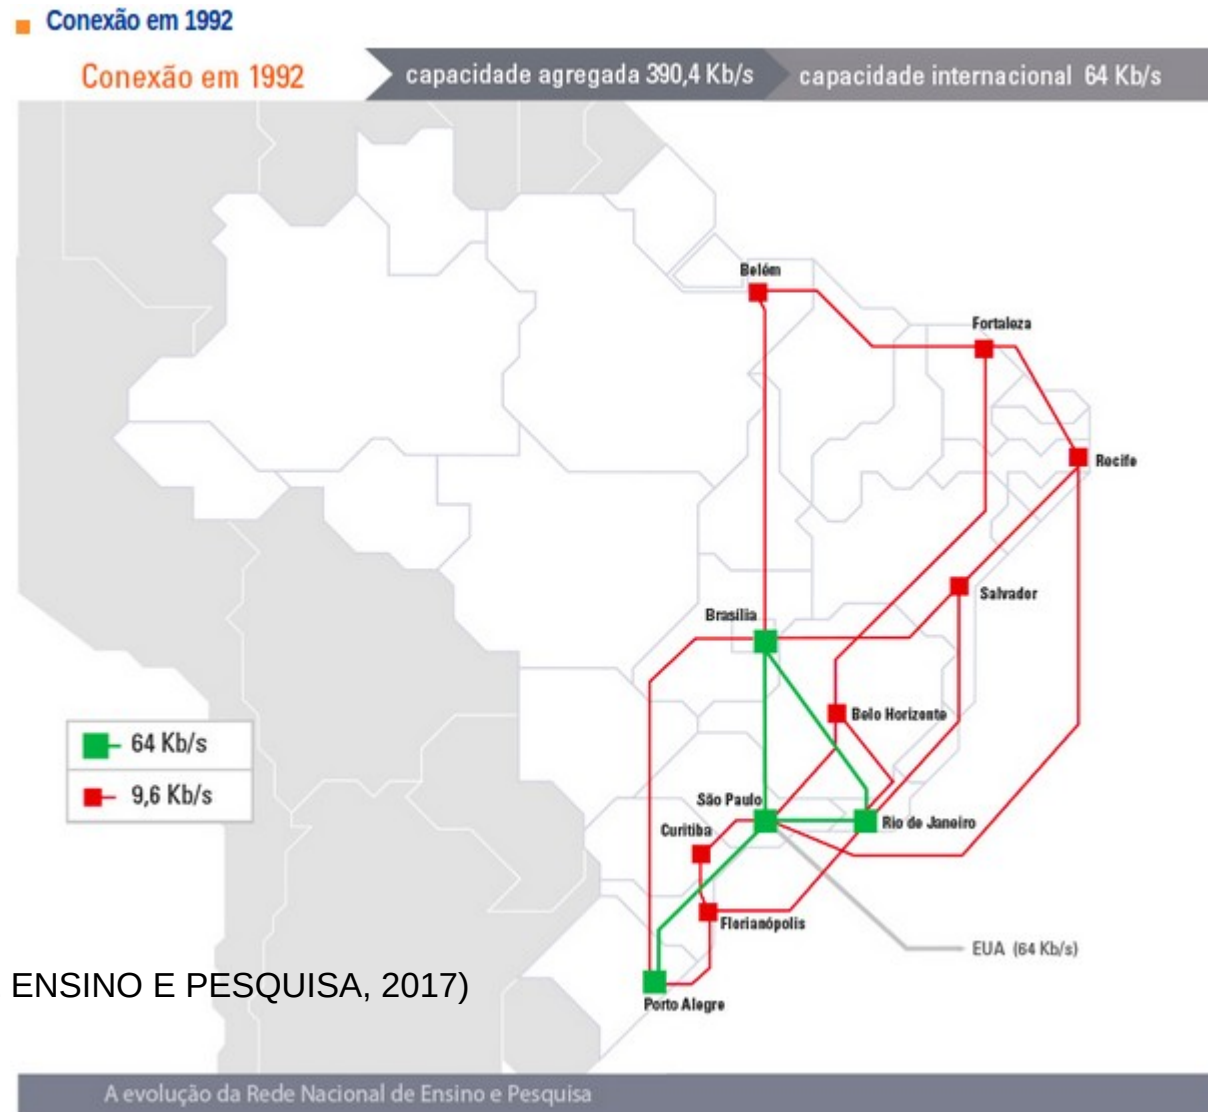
Conexão em 1992

Conexão em 1992 | capacidade agregada 390,4 Kb/s | capacidade internacional 64 Kb/s

Belém
Fortaleza
Recife
Salvador
Brasília
Belo Horizonte
São Paulo
Rio de Janeiro
Curitiba
Florianópolis
Porto Alegre
EUA (64 Kb/s)

64 Kb/s
9,6 Kb/s

ENSINO E PESQUISA, 2017)

A evolução da Rede Nacional de Ensino e Pesquisa